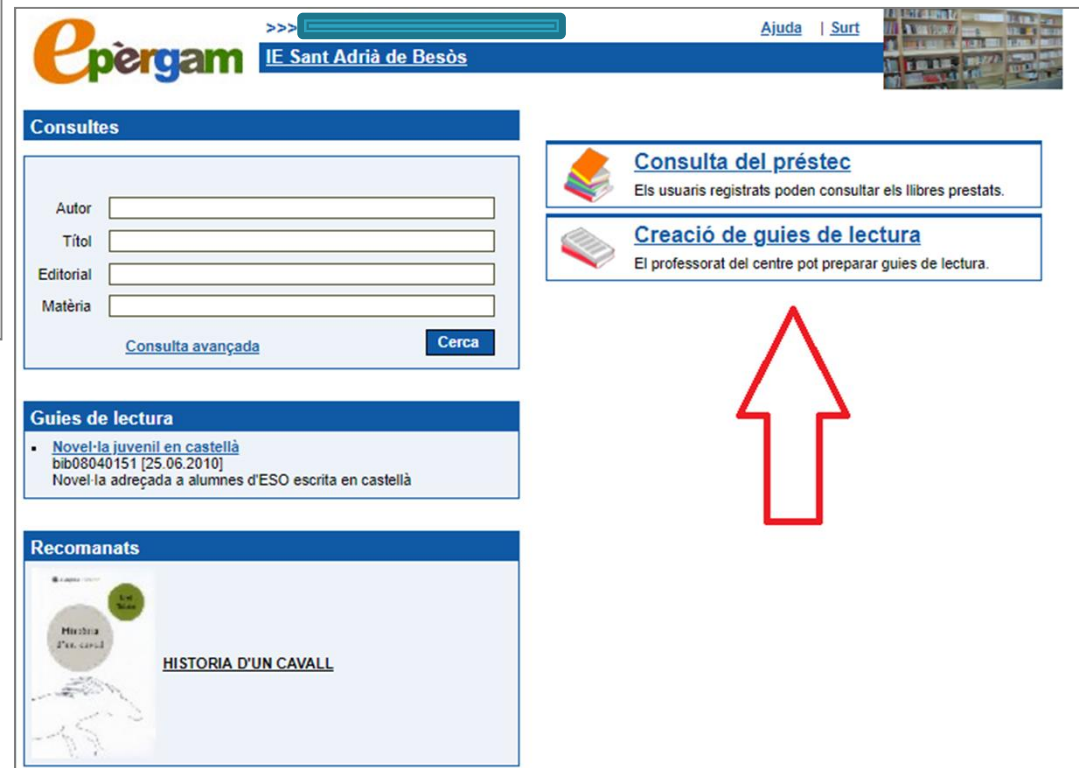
epèrgam

>>>

IE Sant Adrià de Besòs

Ajuda | Surt

Consultes

Autor

Títol

Editorial

Matèria

Consulta avançada

Cerca

Consulta del préstec

Els usuaris registrats poden consultar els llibres prestats.

Creació de guies de lectura

El professorat del centre pot preparar guies de lectura.

Guies de lectura

- Novel·la juvenil en castellà
bib08040151 [25.06.2010]
Novel·la adreçada a alumnes d'ESO escrita en castellà

Recomanats

Història d'un cavall

HISTORIA D'UN CAVALL